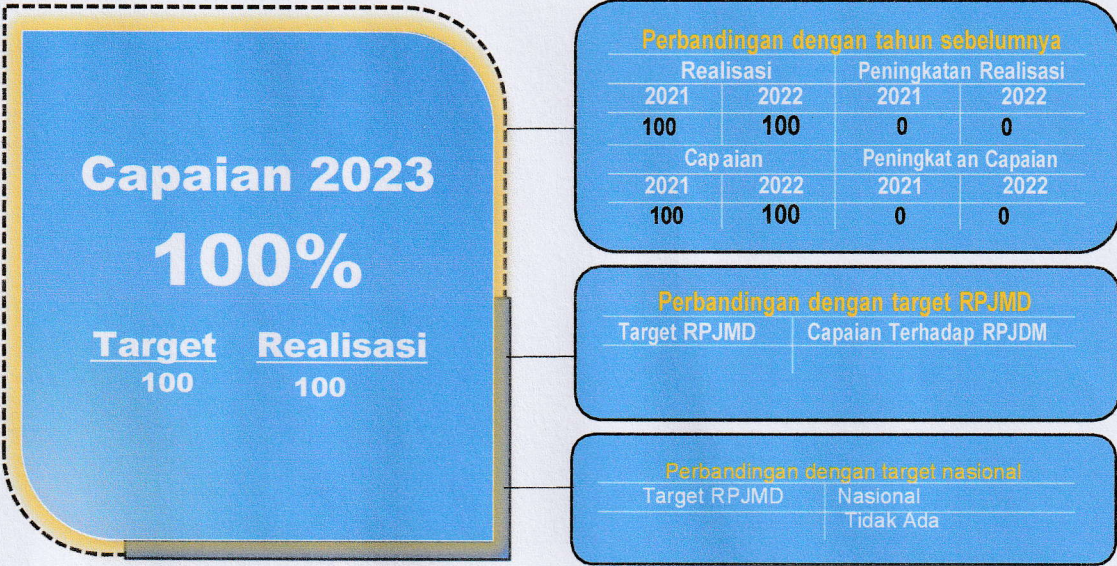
Capaian 2023

100%

Target
100

Realisasi
100

Perbandingan dengan tahun sebelumnya

| Realisasi | | Peningkatan Realisasi | |
|---|---|---|---|
| 2021 | 2022 | 2021 | 2022 |
| 100 | 100 | 0 | 0 |
| Cap aian | | Peningkat an Capaian | |
| 2021 | 2022 | 2021 | 2022 |
| 100 | 100 | 0 | 0 |

Perbandingan dengan target RPJMD

| Target RPJMD | Capaian Terhadap RPJDM |
|---|---|
| | |

Perbandingan dengan target nasional

| Target RPJMD | Nasional |
|---|---|
| | Tidak Ada |